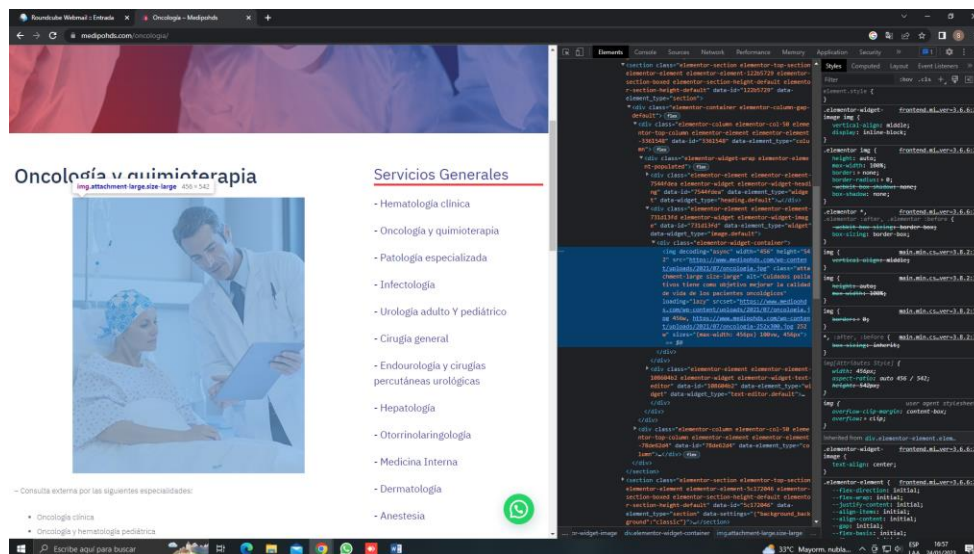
Roundcube Webmail :: Entrada ×
Oncologia – Medipohds ×
medipohds.com/oncologia/

Oncología y quimioterapia
img.attachment-large.size-large 456 × 542

Servicios Generales

- Hematología clínica
- Oncología y quimioterapia
- Patología especializada
- Infectología
- Urología adulto Y pediátrico
- Cirugía general
- Endourología y cirugías percutáneas urológicas
- Hepatología
- Otorrinolaringología
- Medicina Interna
- Dermatología
- Anestesia

– Consulta externa por las siguientes especialidades:

- Oncología clínica
- Oncología y hematología pediátrica

Elements Console Sources Network Performance Memory Application Security
Styles Computed Layout Event Listeners
Filter :hov .cls +

<section class="elementor-section elementor-top-section elementor-element elementor-element-122b5729 elementor-section-boxed elementor-section-height-default elementor-section-height-default" data-id="122b5729" data-element_type="section">
<div class="elementor-container elementor-column-gap-default"> flex
<div class="elementor-column elementor-col-50 elementor-top-column elementor-element elementor-element-3361548" data-id="3361548" data-element_type="column"> flex
<div class="elementor-widget-wrap elementor-element-populated"> flex
<div class="elementor-element elementor-element-7544fdea elementor-widget elementor-widget-heading" data-id="7544fdea" data-element_type="widget" data-widget_type="heading.default">…</div>
<div class="elementor-element elementor-element-731d13fd elementor-widget elementor-widget-image" data-id="731d13fd" data-element_type="widget" data-widget_type="image.default">
<div class="elementor-widget-container">
<img decoding="async" width="456" height="542" src="https://www.medipohds.com/wp-content/uploads/2021/07/oncologia.jpg" class="attachment-large size-large" alt="Cuidados paliativos tiene como objetivo mejorar la calidad de vida de los pacientes oncológicos" loading="lazy" srcset="https://www.medipohds.com/wp-content/uploads/2021/07/oncologia.jpg 456w, https://www.medipohds.com/wp-content/uploads/2021/07/oncologia-252x300.jpg 252w" sizes="(max-width: 456px) 100vw, 456px"> == $0
</div>
</div>
<div class="elementor-element elementor-element-108604b2 elementor-widget elementor-widget-text-editor" data-id="108604b2" data-element_type="widget" data-widget_type="text-editor.default">…</div>
</div>
</div>
<div class="elementor-column elementor-col-50 elementor-top-column elementor-element elementor-element-78ab62d4" data-id="78ab62d4" data-element_type="column">…</div> flex
</div>
</section>
<section class="elementor-section elementor-top-section elementor-element elementor-element-5c172046 elementor-section-boxed elementor-section-height-default elementor-section-height-default" data-id="5c172046" data-element_type="section" data-settings="{"background_background":"classic"}">…</section>

element.style {
}
.elementor-widget-image img { frontend.min.css?ver=3.6.6
vertical-align: middle;
display: inline-block;
}
.elementor img { frontend.min.css?ver=3.6.6
height: auto;
max-width: 100%;
border: none;
border-radius: 0;
-webkit-box-shadow: none;
box-shadow: none;
}
.elementor *, .elementor :after, .elementor :before { frontend.min.css?ver=3.6.6
-webkit-box-sizing: border-box;
box-sizing: border-box;
}
img { main.min.css?ver=3.8.2
vertical-align: middle;
}
img { main.min.css?ver=3.8.2
height: auto;
max-width: 100%;
}
img { main.min.css?ver=3.8.2
border: 0;
}
*, :after, :before { main.min.css?ver=3.8.2
box-sizing: inherit;
}
img[Attributes Style] {
width: 456px;
aspect-ratio: auto 456 / 542;
height: 542px;
}
img { user agent stylesheet
overflow-clip-margin: content-box;
overflow: clip;
}
Inherited from div.elementor-element.elem…
.elementor-widget-image { frontend.min.css?ver=3.6.6
text-align: center;
}
.elementor-element { frontend.min.css?ver=3.6.6
--flex-direction: initial;
--flex-wrap: initial;
--justify-content: initial;
--align-items: initial;
--align-content: initial;
--gap: initial;
--flex-basis: initial;

… or-widget-image div.elementor-widget-container img.attachment-large.size-large

Escribe aquí para buscar
33°C Mayorm. nubla… ESP LAA 18:57 24/01/2023